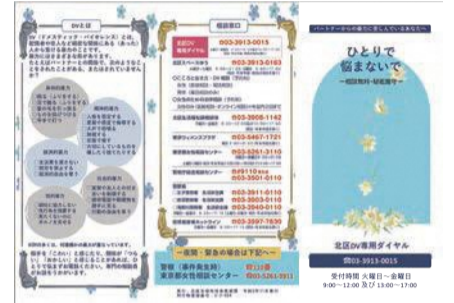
DVとは

DV（ドメスティック・バイオレンス）とは、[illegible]

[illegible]

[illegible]

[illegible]

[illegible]

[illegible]

相談窓口

北区DV専用ダイヤル
☎03-3913-0015

☎03-3913-0183

☎03-3908-1142

☎03-5467-1721

☎03-5261-3110

☎#9110

☎03-3501-0110

☎03-3911-0110

☎03-3903-0110

☎03-3940-0110

～夜間・緊急の場合は下記へ～

警察（事件発生時） ☎110番
東京都女性相談センター ☎03-5261-3911

パートナーからの暴力に悩んでいるあなたへ

ひとりで悩まないで

～相談無料・秘密厳守～

☎03-3913-0015

北区DV専用ダイヤル

受付時間 火曜日～金曜日
9:00～12:00 及び 13:00～17:00